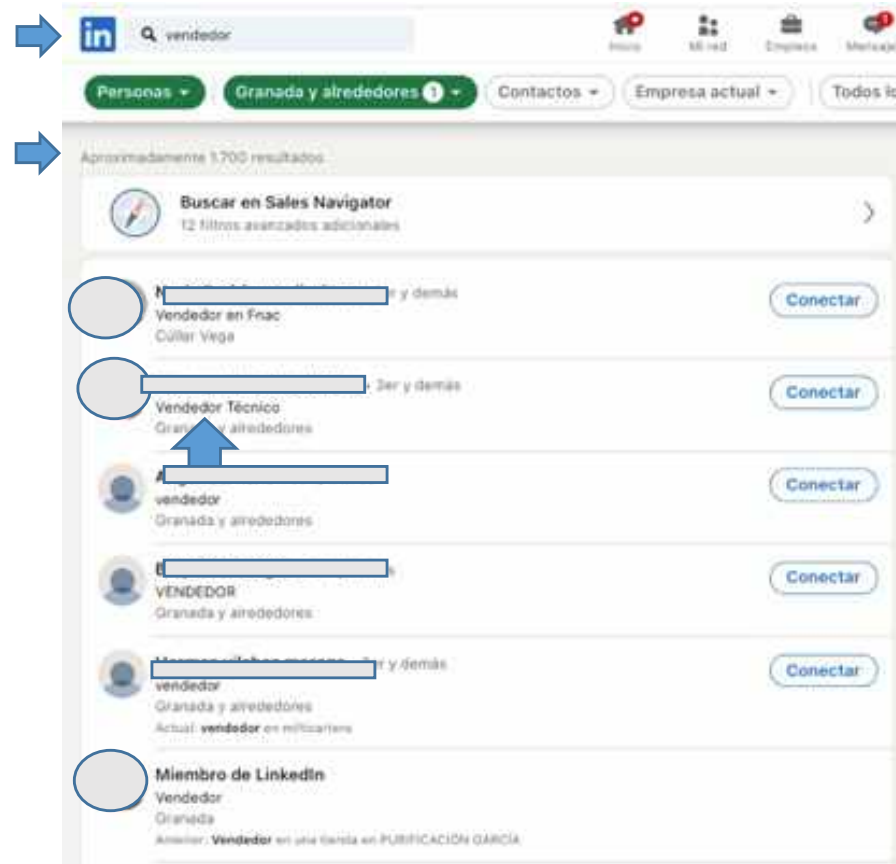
in vendedor

Inicio Mi red Empleos Mensajes

Personas ▾ Granada y alrededores 1 ▾ Contactos ▾ Empresa actual ▾ Todos lo

Aproximadamente 1.700 resultados

Buscar en Sales Navigator
12 filtros avanzados adicionales

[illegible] 3er y demás
Vendedor en Fnac
Cúllar Vega
Conectar

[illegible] 3er y demás
Vendedor Técnico
Granada y alrededores
Conectar

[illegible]
vendedor
Granada y alrededores
Conectar

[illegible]
VENDEDOR
Granada y alrededores
Conectar

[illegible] 3er y demás
vendedor
Granada y alrededores
Actual: vendedor en milcarteras
Conectar

Miembro de LinkedIn
Vendedor
Granada
Anterior: Vendedor en una tienda en PURIFICACIÓN GARCÍA